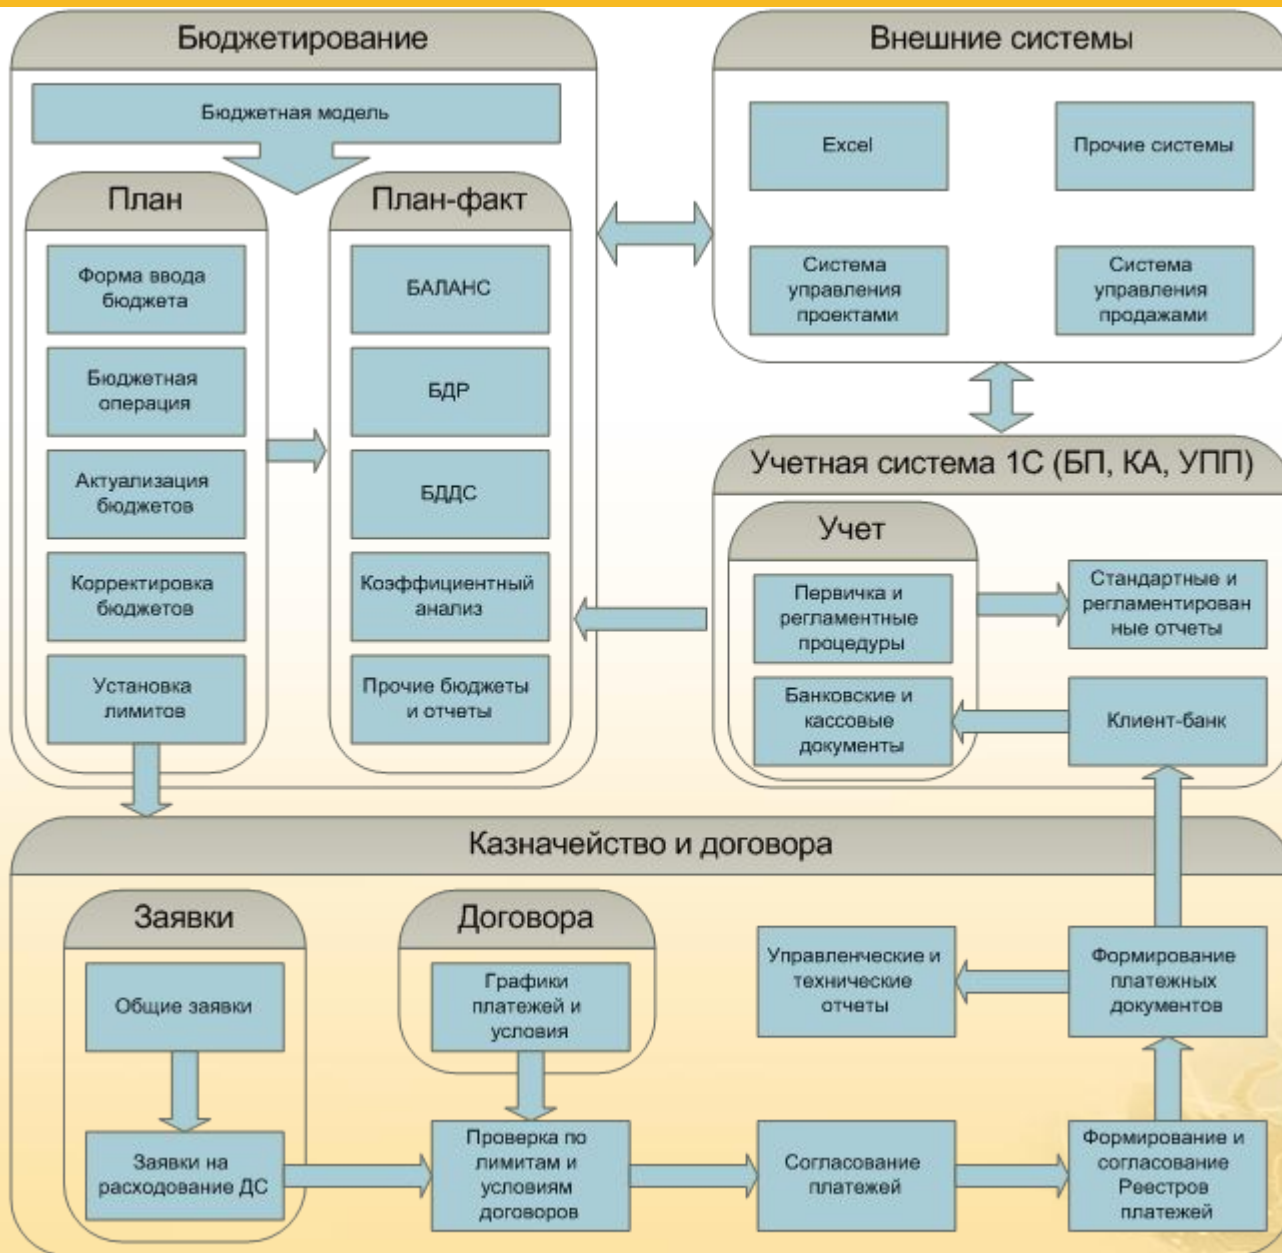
Бюджетирование

Бюджетная модель

План

Форма ввода бюджета

Бюджетная операция

Актуализация бюджетов

Корректировка бюджетов

Установка лимитов

План-факт

БАЛАНС

БДР

БДДС

Коэффициентный анализ

Прочие бюджеты и отчеты

Внешние системы

Excel

Прочие системы

Система управления проектами

Система управления продажами

Учетная система 1С (БП, КА, УПП)

Учет

Первичка и регламентные процедуры

Банковские и кассовые документы

Стандартные и регламентированные отчеты

Клиент-банк

Казначейство и договора

Заявки

Общие заявки

Заявки на расходование ДС

Договора

Графики платежей и условия

Проверка по лимитам и условиям договоров

Согласование платежей

Формирование и согласование Реестров платежей

Управленческие и технические отчеты

Формирование платежных документов